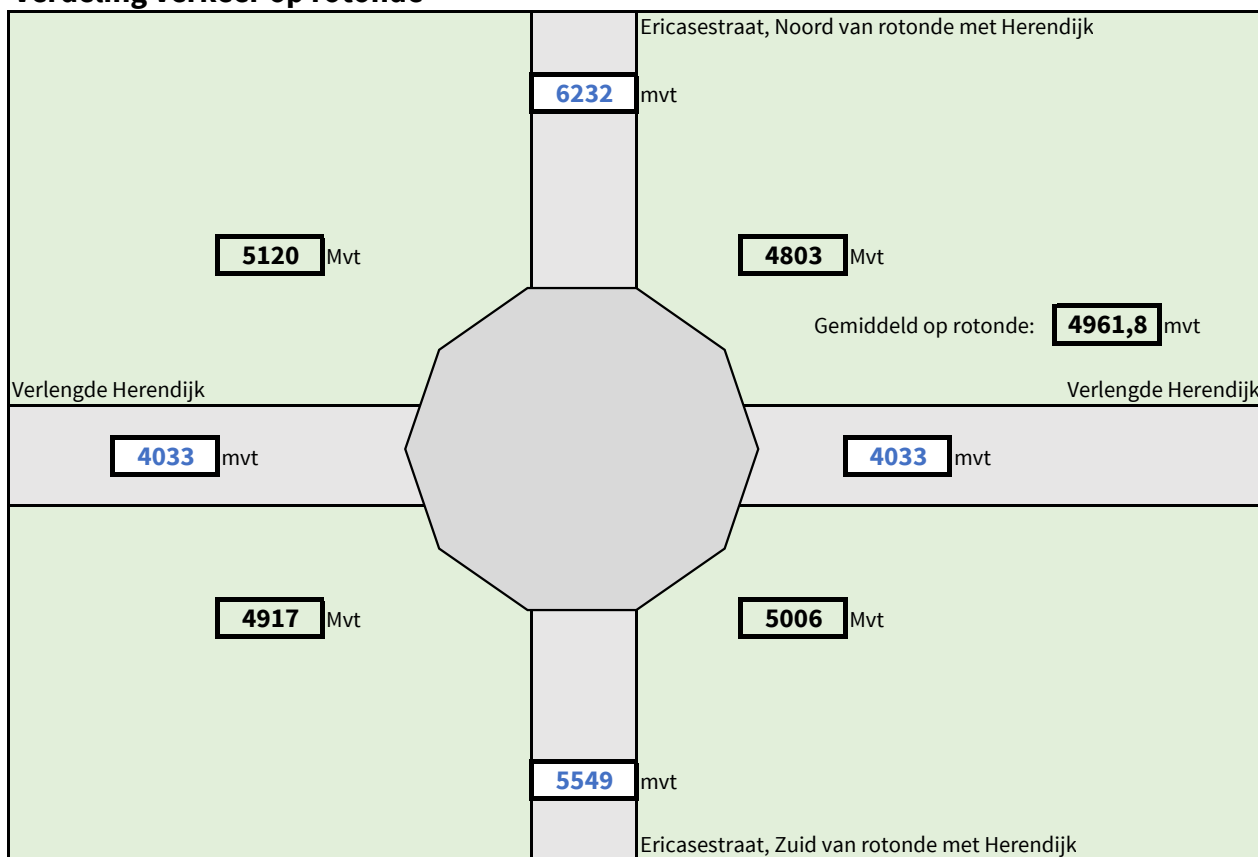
Verdeling verkeer op rotonde

Ericasestraat, Noord van rotonde met Herendijk

6232 mvt

5120 Mvt

4803 Mvt

Gemiddeld op rotonde: 4961,8 mvt

Verlengde Herendijk

Verlengde Herendijk

4033 mvt

4033 mvt

4917 Mvt

5006 Mvt

5549 mvt

Ericasestraat, Zuid van rotonde met Herendijk